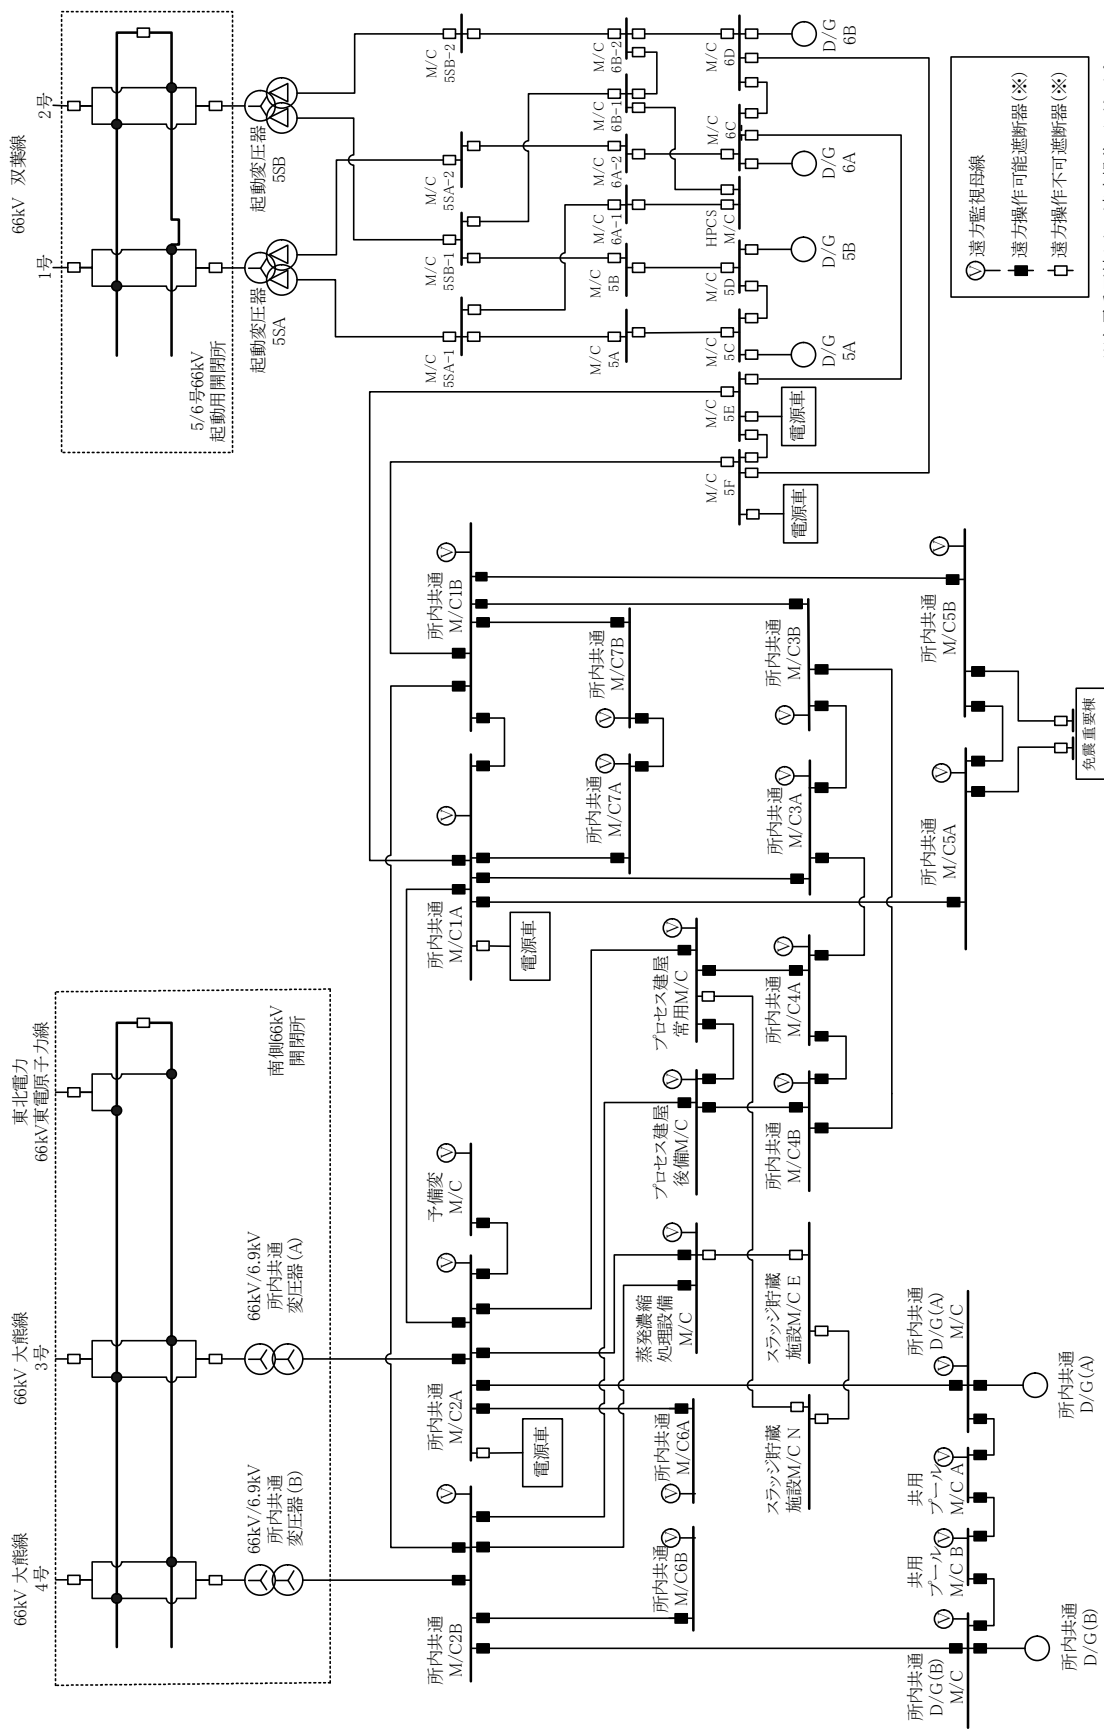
66kV 双葉線
1号
2号
5/6号66kV
起動用開閉所
起動変圧器
5SA
起動変圧器
5SB
M/C
5SA-1
M/C
5SB-1
M/C
5SA-2
M/C
5SB-2
M/C
5A
M/C
5B
M/C
6A-1
M/C
6A-2
M/C
6B-1
M/C
6B-2
M/C
5C
M/C
5D
HPCS
M/C
M/C
6C
M/C
6D
D/G
5A
D/G
5B
D/G
6A
D/G
6B
M/C
5E
M/C
5F
電源車
電源車
V 遠方監視母線
遠方操作可能遮断器(※)
遠方操作不可遮断器(※)
66kV 大熊線
4号
66kV 大熊線
3号
東北電力
66kV東電原子力線
南側66kV
開閉所
66kV/6.9kV
所内共通
変圧器(B)
66kV/6.9kV
所内共通
変圧器(A)
所内共通
M/C2B
所内共通
M/C2A
電源車
所内共通
M/C6B
所内共通
M/C6A
蒸発濃縮
処理設備
M/C
予備変
M/C
所内共通
M/C1A
電源車
所内共通
M/C1B
プロセス建屋
後備M/C
プロセス建屋
常用M/C
所内共通
M/C7A
所内共通
M/C7B
スラッジ貯蔵
施設M/C N
スラッジ貯蔵
施設M/C E
所内共通
M/C4B
所内共通
M/C4A
所内共通
M/C3A
所内共通
M/C3B
所内共通
M/C5A
所内共通
M/C5B
免震重要棟
所内共通
D/G(B)
M/C
共用
プール
M/C B
共用
プール
M/C A
所内共通
D/G(A)
M/C
所内共通
D/G(B)
所内共通
D/G(A)